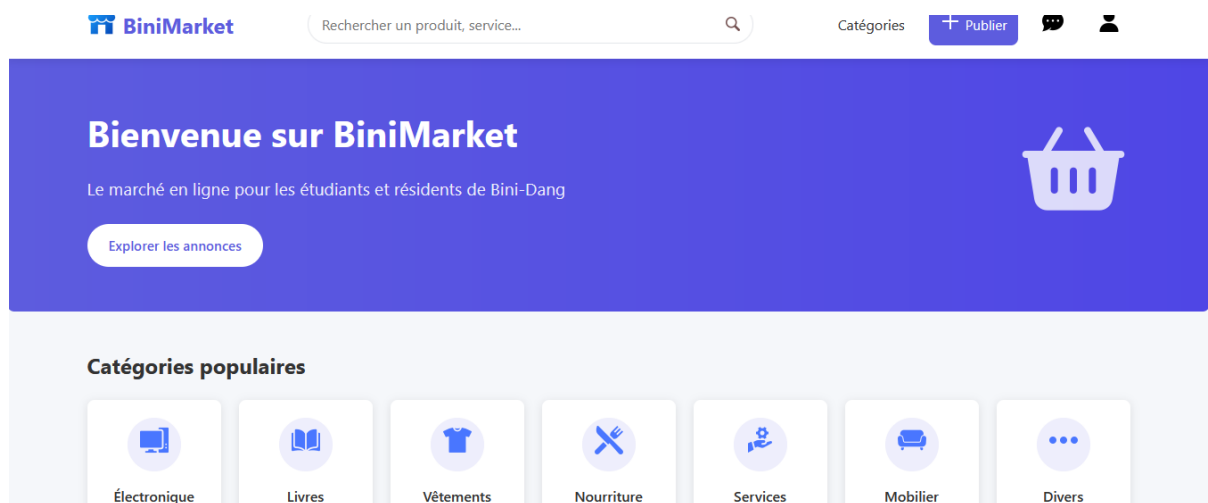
BiniMarket

Rechercher un produit, service...

Catégories

+ Publier

Bienvenue sur BiniMarket

Le marché en ligne pour les étudiants et résidents de Bini-Dang

Explorer les annonces

Catégories populaires

Électronique

Livres

Vêtements

Nourriture

Services

Mobilier

Divers